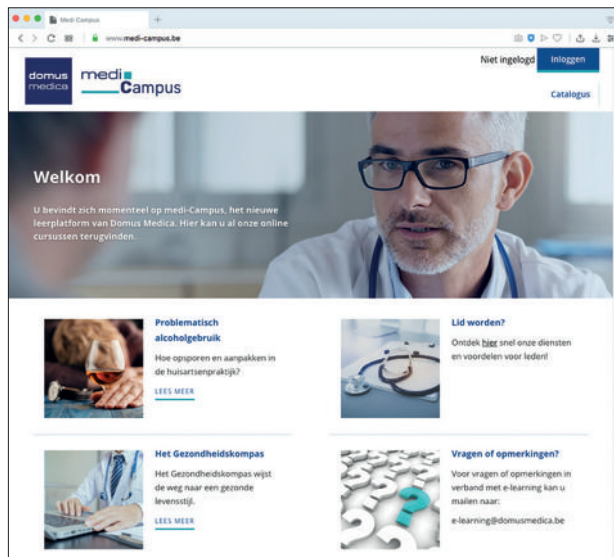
Medi Campus

www.medi-campus.be

domus medica

medi Campus

Niet ingelogd Inloggen

Catalogus

Welkom

U bevindt zich momenteel op medi-Campus, het nieuwe leerplatform van Domus Medica. Hier kan u al onze online cursussen terugvinden.

Problematisch alcoholgebruik

Hoe opsporen en aanpakken in de huisartsenpraktijk?

LEES MEER

Lid worden?

Ontdek hier snel onze diensten en voordelen voor leden!

Het Gezondheidskompas

Het Gezondheidskompas wijst de weg naar een gezonde levensstijl.

LEES MEER

Vragen of opmerkingen?

Voor vragen of opmerkingen in verband met e-learning kan u mailen naar:

e-learning@domusmedica.be